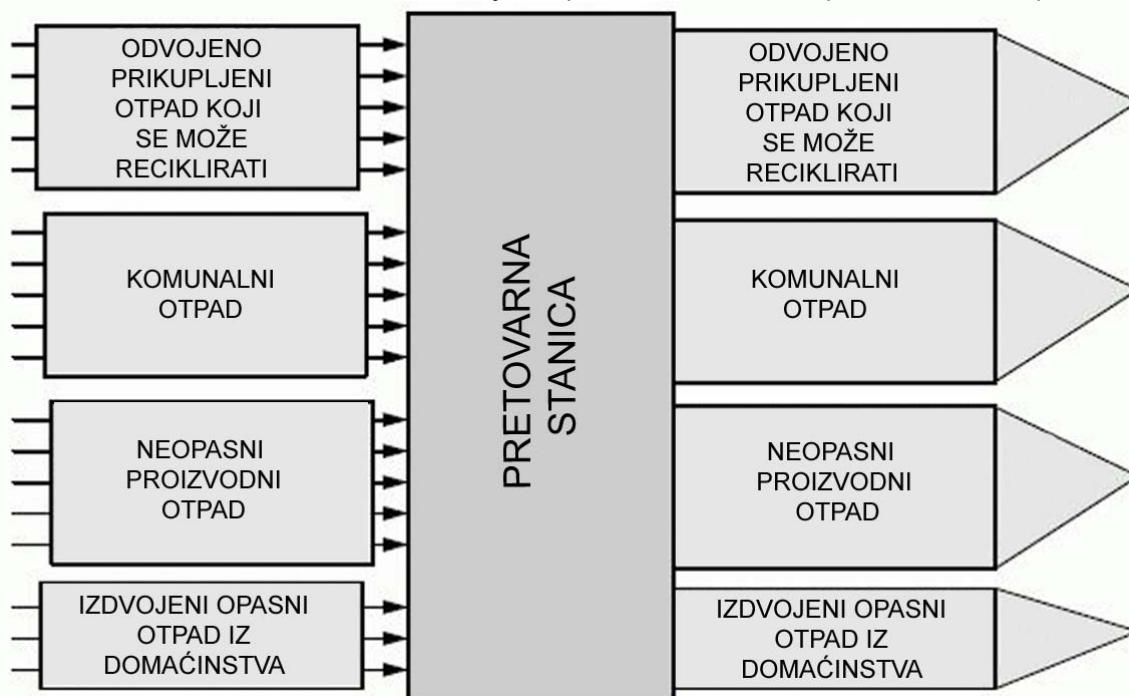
ODVOJENO PRIKUPLJENI OTPAD KOJI SE MOŽE RECIKLIRATI

KOMUNALNI OTPAD

NEOPASNI PROIZVODNI OTPAD

IZDVOJENI OPASNI OTPAD IZ DOMAĆINSTVA

PRETOVARNA STANICA

ODVOJENO PRIKUPLJENI OTPAD KOJI SE MOŽE RECIKLIRATI

KOMUNALNI OTPAD

NEOPASNI PROIZVODNI OTPAD

IZDVOJENI OPASNI OTPAD IZ DOMAĆINSTVA